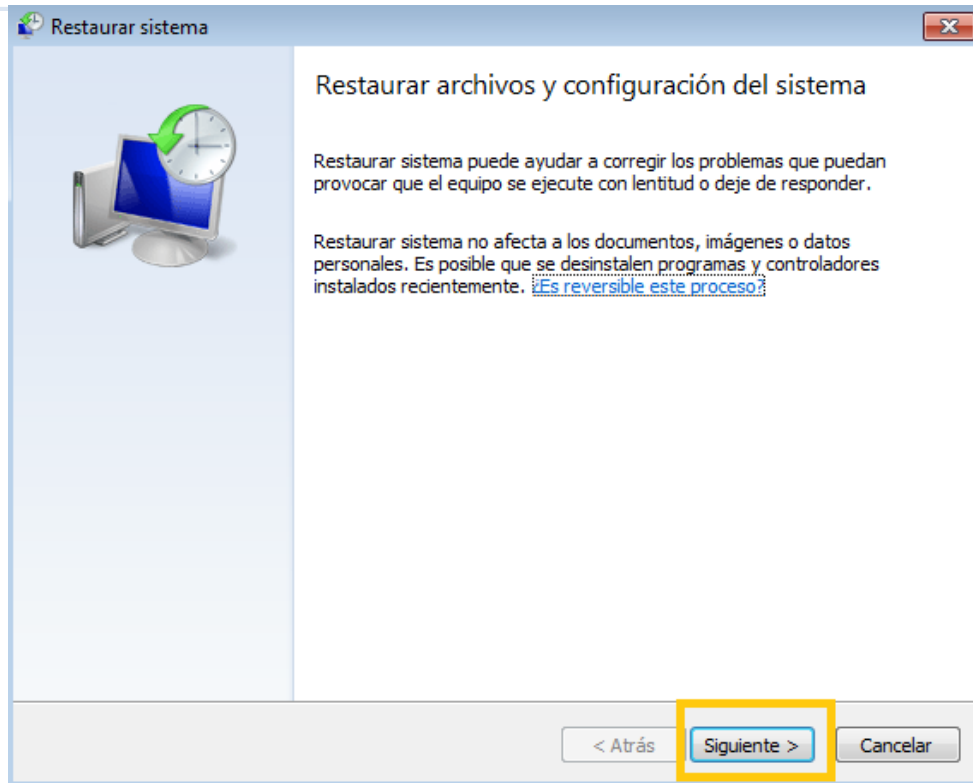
Restaurar sistema

Restaurar archivos y configuración del sistema

Restaurar sistema puede ayudar a corregir los problemas que puedan provocar que el equipo se ejecute con lentitud o deje de responder.

Restaurar sistema no afecta a los documentos, imágenes o datos personales. Es posible que se desinstalen programas y controladores instalados recientemente. ¿Es reversible este proceso?

< Atrás
Siguiente >
Cancelar